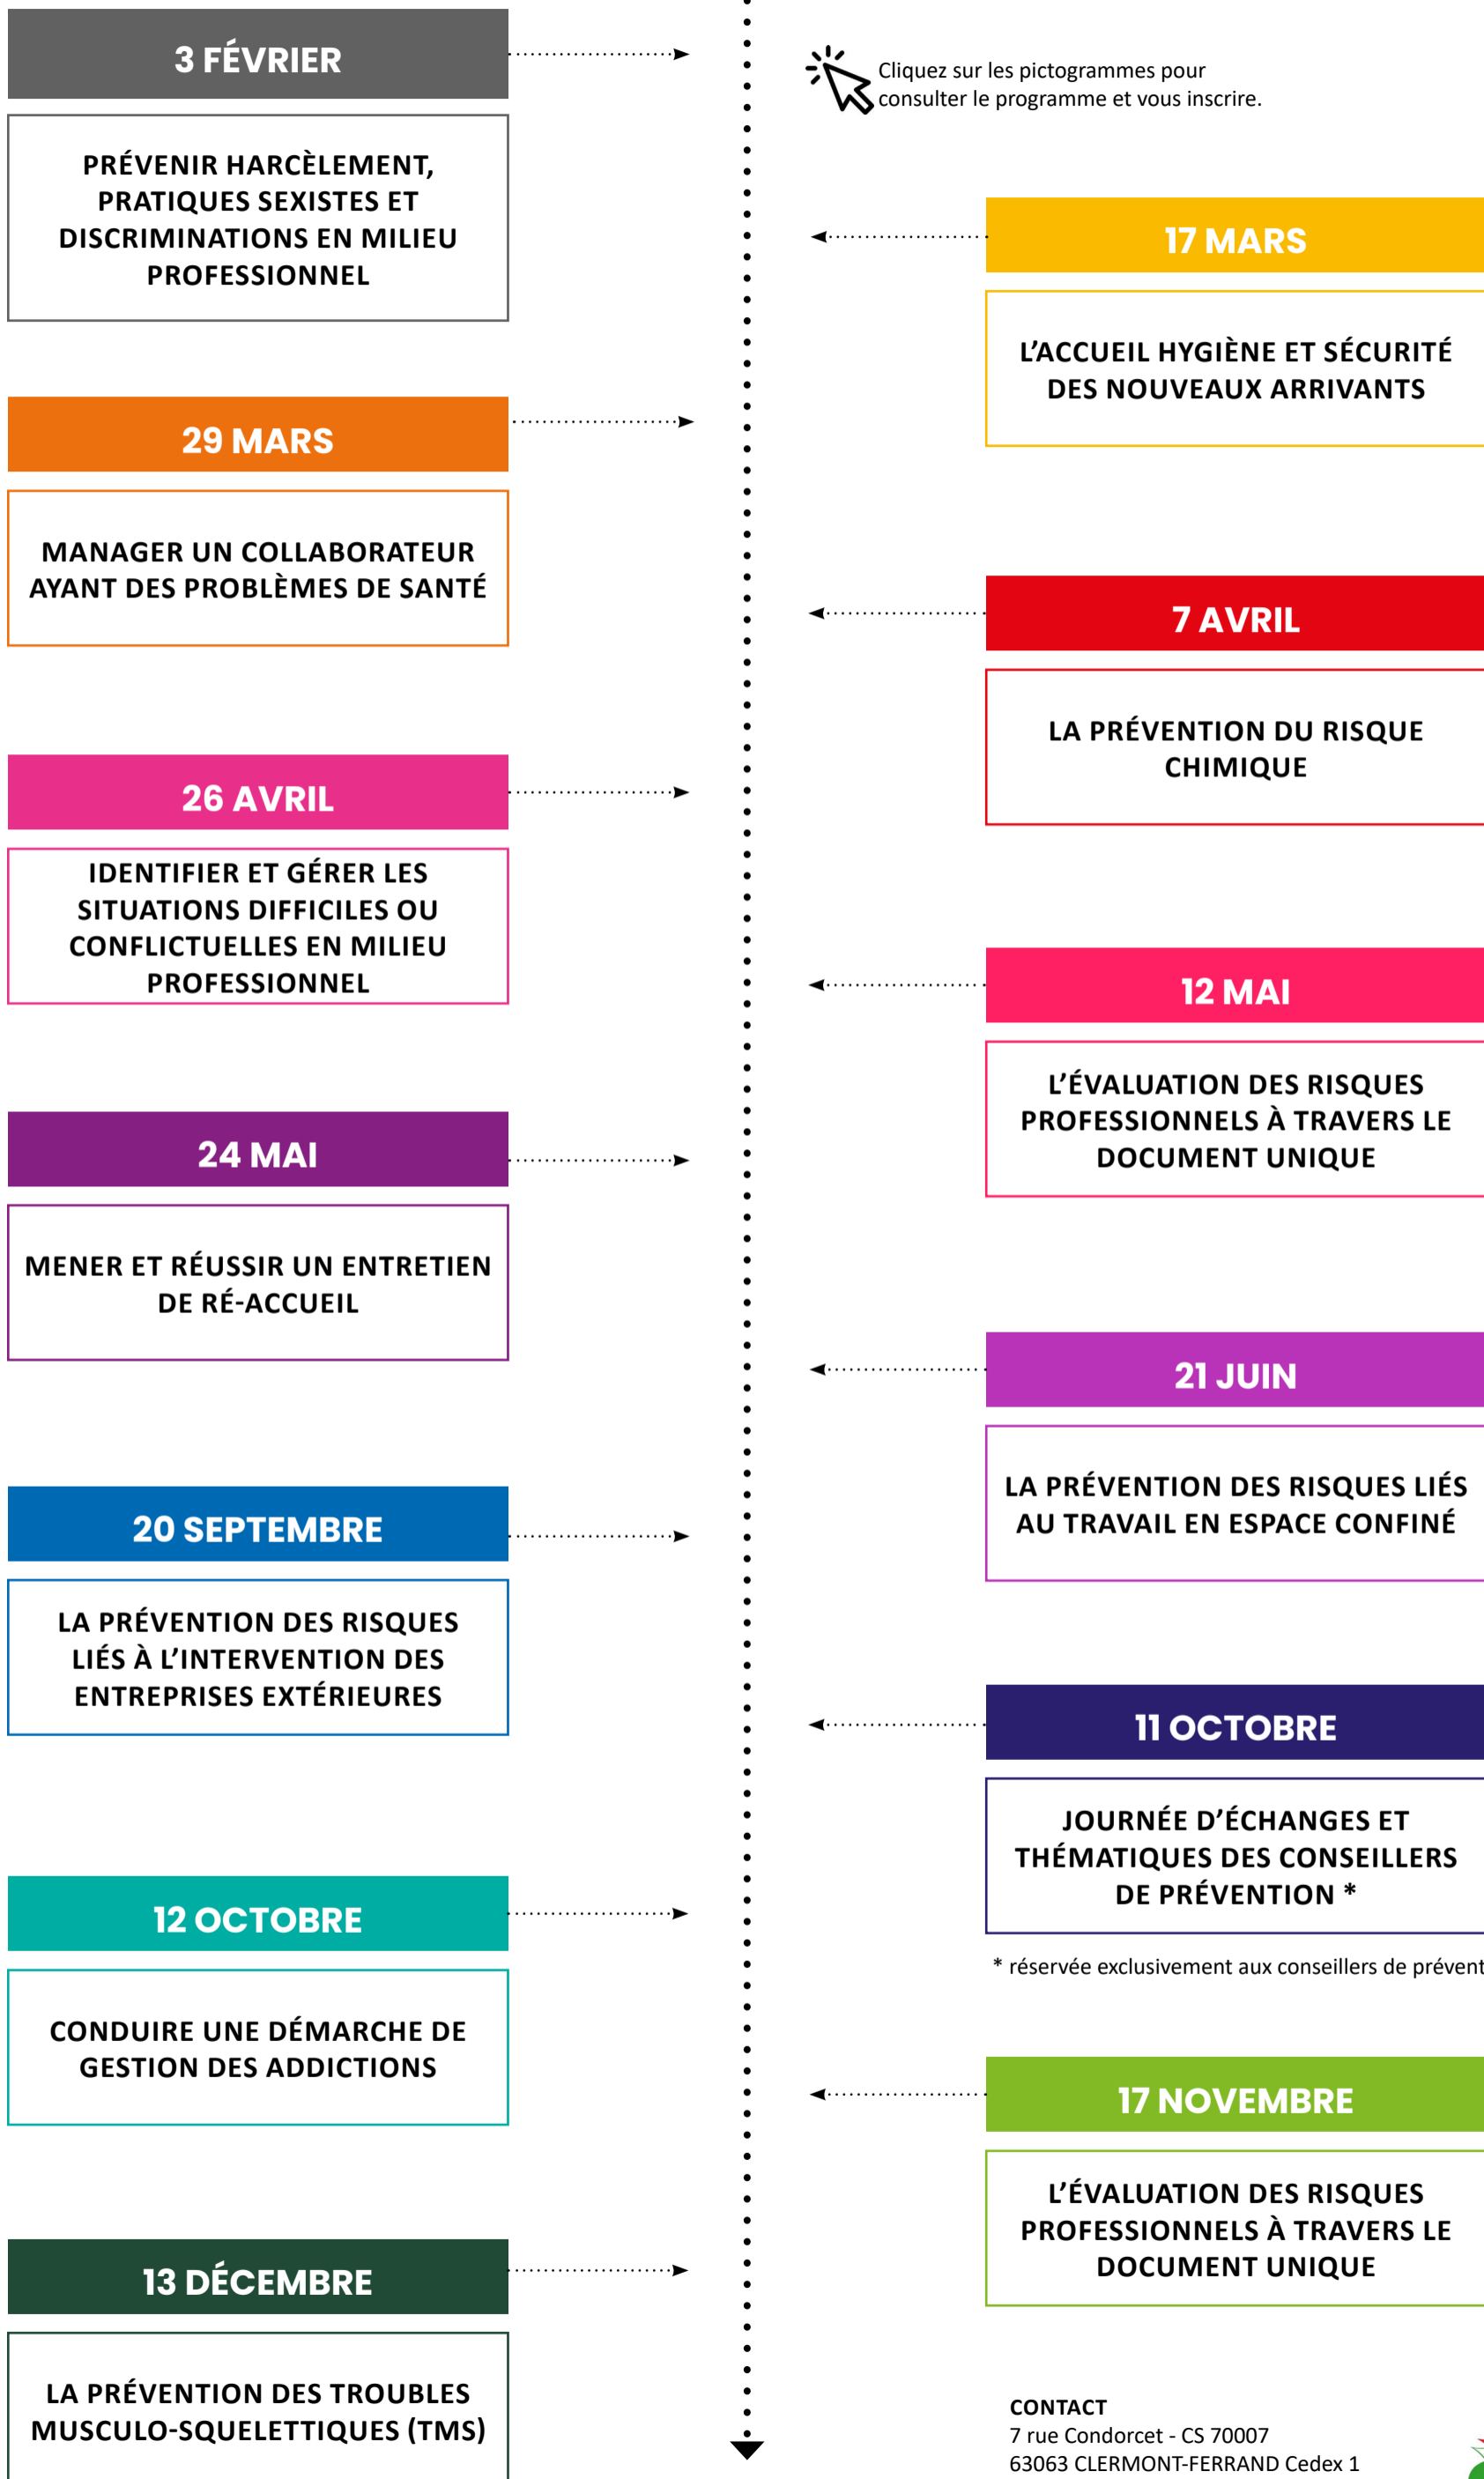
3 FÉVRIER

PRÉVENIR HARCÈLEMENT, PRATIQUES SEXISTES ET DISCRIMINATIONS EN MILIEU PROFESSIONNEL

Cliquez sur les pictogrammes pour consulter le programme et vous inscrire.

17 MARS

L'ACCUEIL HYGIÈNE ET SÉCURITÉ DES NOUVEAUX ARRIVANTS

29 MARS

MANAGER UN COLLABORATEUR AYANT DES PROBLÈMES DE SANTÉ

7 AVRIL

LA PRÉVENTION DU RISQUE CHIMIQUE

26 AVRIL

IDENTIFIER ET GÉRER LES SITUATIONS DIFFICILES OU CONFLICTUELLES EN MILIEU PROFESSIONNEL

12 MAI

L'ÉVALUATION DES RISQUES PROFESSIONNELS À TRAVERS LE DOCUMENT UNIQUE

24 MAI

MENER ET RÉUSSIR UN ENTRETIEN DE RÉ-ACCUEIL

21 JUIN

LA PRÉVENTION DES RISQUES LIÉS AU TRAVAIL EN ESPACE CONFINÉ

20 SEPTEMBRE

LA PRÉVENTION DES RISQUES LIÉS À L'INTERVENTION DES ENTREPRISES EXTÉRIEURES

11 OCTOBRE

JOURNÉE D'ÉCHANGES ET THÉMATIQUES DES CONSEILLERS DE PRÉVENTION *

* réservée exclusivement aux conseillers de prévent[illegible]

12 OCTOBRE

CONDUIRE UNE DÉMARCHE DE GESTION DES ADDICTIONS

17 NOVEMBRE

L'ÉVALUATION DES RISQUES PROFESSIONNELS À TRAVERS LE DOCUMENT UNIQUE

13 DÉCEMBRE

LA PRÉVENTION DES TROUBLES MUSCULO-SQUELETTIQUES (TMS)

CONTACT
7 rue Condorcet - CS 70007
63063 CLERMONT-FERRAND Cedex 1